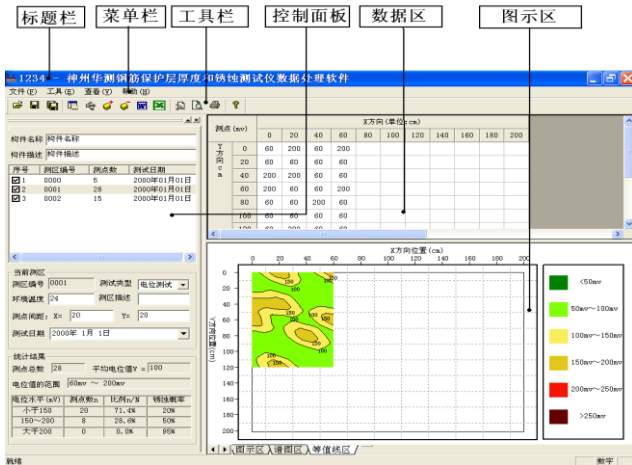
标题栏 菜单栏 工具栏 控制面板 数据区 图示区

1234 - 神州华测钢筋保护层厚度和锈蚀测试仪数据处理软件

文件(F) 工具(E) 查看(V) 帮助(H)

构件名称 构件名称
构件描述 构件描述

| 序号 | 测区编号 | 测点数 | 测试日期 |
|---|---|---|---|
| 1 | 0000 | 6 | 2000年01月01日 |
| 2 | 0001 | 28 | 2000年01月01日 |
| 3 | 0002 | 15 | 2000年01月01日 |

当前测区
测区编号 0001 测试类型 电位测试
环境温度 24 测区描述
测点间距: X= 20 Y= 20
测试日期 2000年 1月 1日

统计结果
测点总数 28 平均电位值V = 100
电位值的范围 60mv ~ 200mv

| 电位水平(mV) | 测点数n | 比例n/N | 锈蚀概率 |
|---|---|---|---|
| 小于150 | 20 | 71.4% | 20% |
| 150~200 | 8 | 28.6% | 50% |
| 大于200 | 0 | 0.0% | 95% |

测点(mv) X方向(单位:cm)
Y方向cm

| | 0 | 20 | 40 | 60 | 80 | 100 | 120 | 140 | 160 | 180 | 200 |
|---|---|---|---|---|---|---|---|---|---|---|---|
| 0 | 60 | 200 | 60 | 200 | | | | | | | |
| 20 | 60 | 60 | 60 | 60 | | | | | | | |
| 40 | 200 | 200 | 60 | 60 | | | | | | | |
| 60 | 60 | 60 | 200 | 60 | | | | | | | |
| 80 | 60 | 60 | 200 | 60 | | | | | | | |
| 100 | 60 | 60 | 60 | 60 | | | | | | | |

X方向位置(cm)
0 20 40 60 80 100 120 140 160 180 200
Y方向位置(cm)
0 20 40 60 80 100 120 140 160 180 200

<50mv
50mv~100mv
100mv~150mv
150mv~200mv
200mv~250mv
>250mv

图示区 谱图区 等值线区

就绪 数字